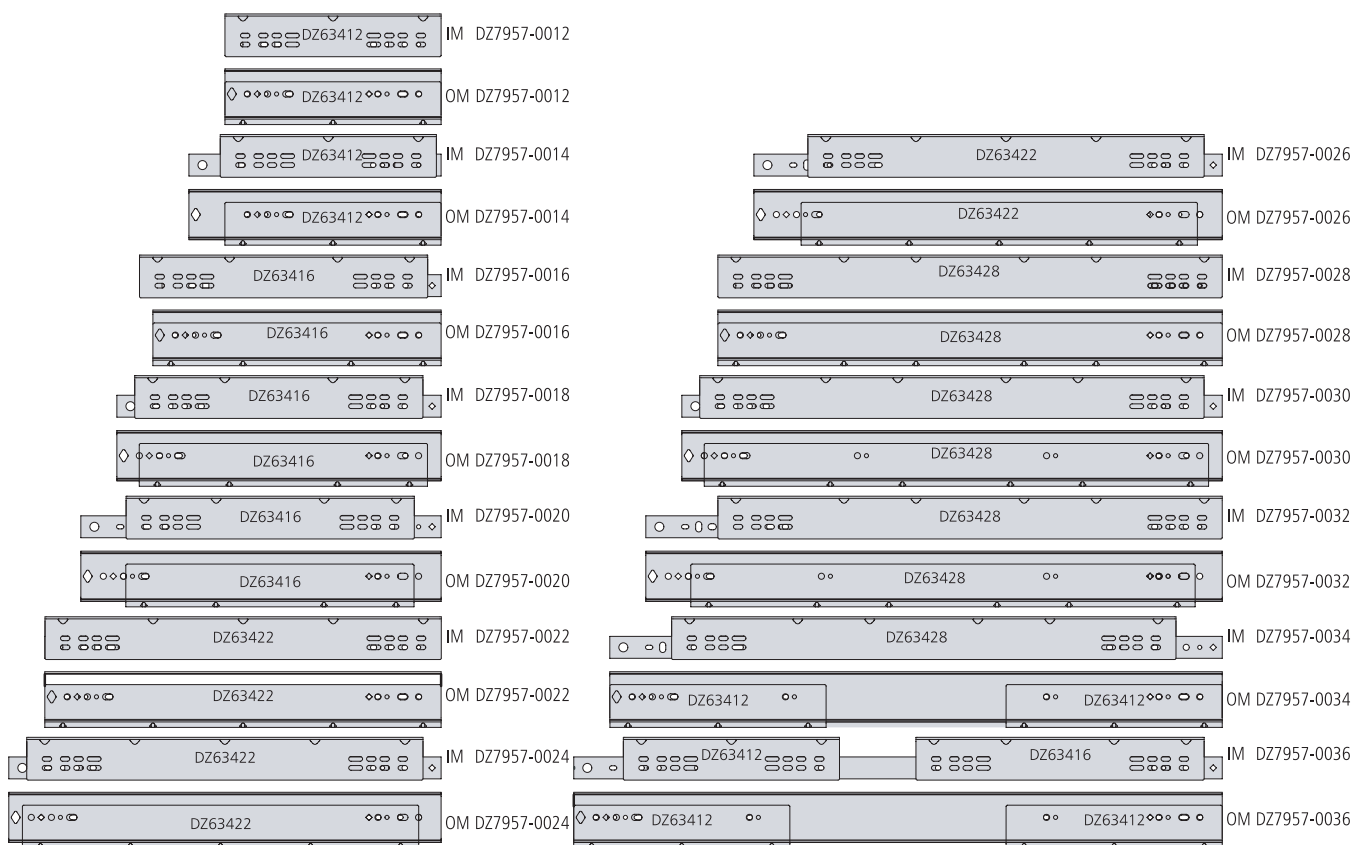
DZ63412 IM DZ7957-0012

DZ63412 OM DZ7957-0012

DZ63412 IM DZ7957-0014

DZ63412 OM DZ7957-0014

DZ63416 IM DZ7957-0016

DZ63416 OM DZ7957-0016

DZ63416 IM DZ7957-0018

DZ63416 OM DZ7957-0018

DZ63416 IM DZ7957-0020

DZ63416 OM DZ7957-0020

DZ63422 IM DZ7957-0022

DZ63422 OM DZ7957-0022

DZ63422 IM DZ7957-0024

DZ63422 OM DZ7957-0024

DZ63422 IM DZ7957-0026

DZ63422 OM DZ7957-0026

DZ63428 IM DZ7957-0028

DZ63428 OM DZ7957-0028

DZ63428 IM DZ7957-0030

DZ63428 OM DZ7957-0030

DZ63428 IM DZ7957-0032

DZ63428 OM DZ7957-0032

DZ63428 IM DZ7957-0034

DZ63412 DZ63412 OM DZ7957-0034

DZ63412 DZ63416 IM DZ7957-0036

DZ63412 DZ63412 OM DZ7957-0036